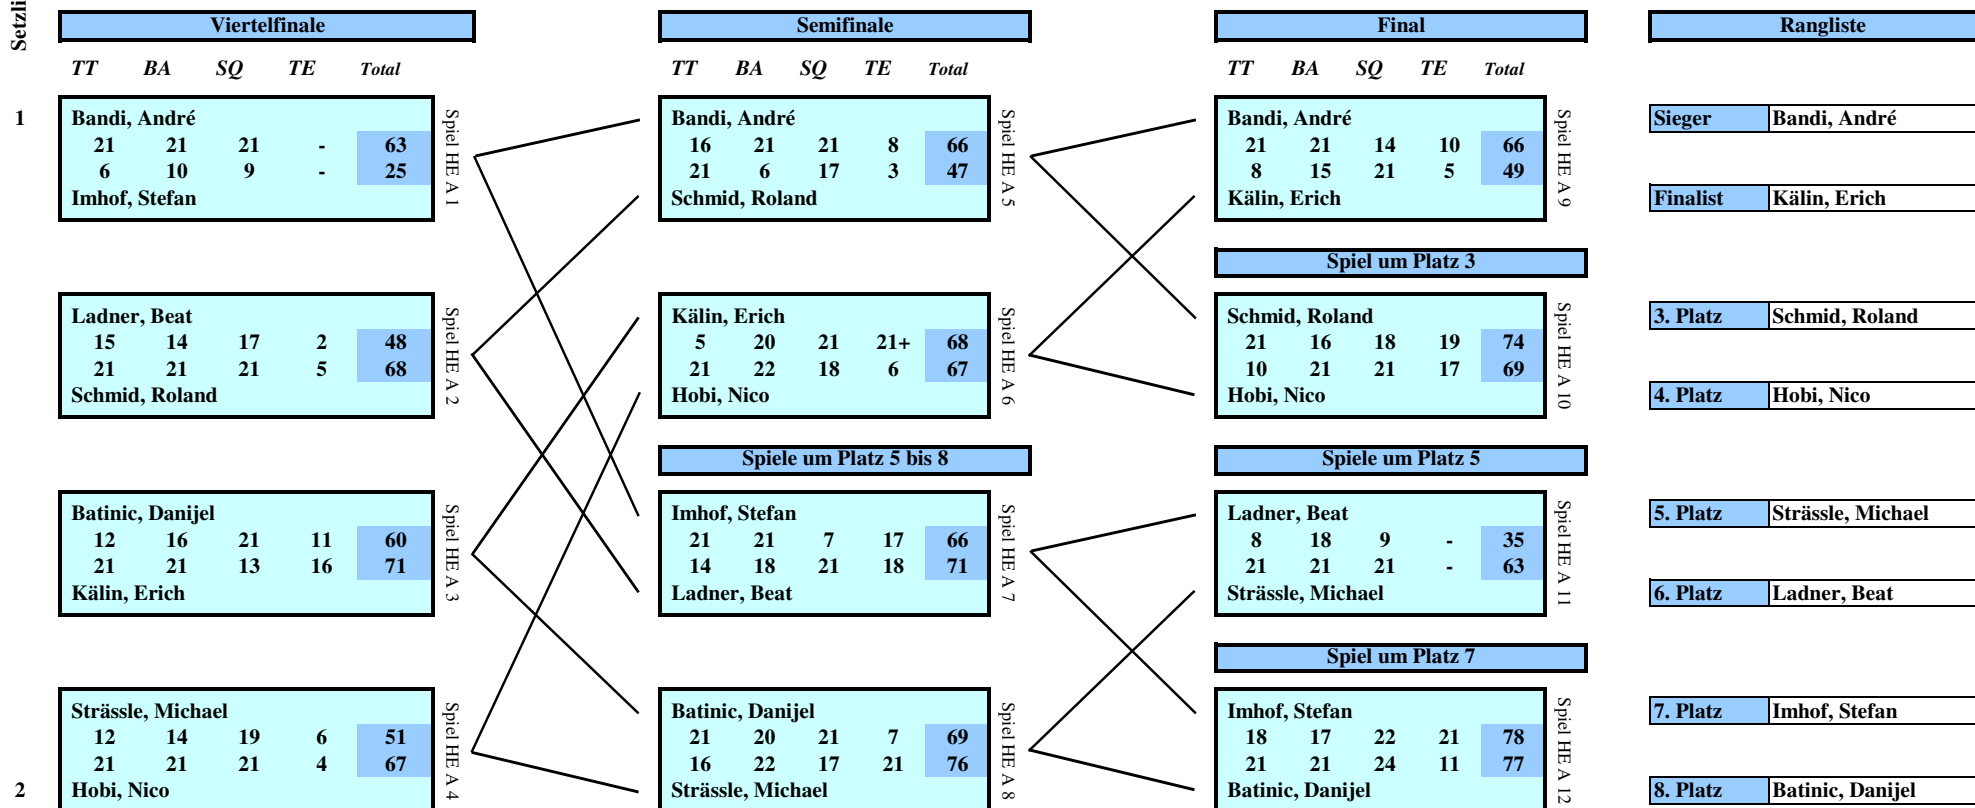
Setzli

Viertelfinale

*TT* *BA* *SQ* *TE* *Total*

1

Bandi, André

| 21 | 21 | 21 | - | 63 |
|---|---|---|---|---|
| 6 | 10 | 9 | - | 25 |

Imhof, Stefan

Spiel HE A 1

Ladner, Beat

| 15 | 14 | 17 | 2 | 48 |
|---|---|---|---|---|
| 21 | 21 | 21 | 5 | 68 |

Schmid, Roland

Spiel HE A 2

Batinic, Danijel

| 12 | 16 | 21 | 11 | 60 |
|---|---|---|---|---|
| 21 | 21 | 13 | 16 | 71 |

Kälin, Erich

Spiel HE A 3

Strässle, Michael

| 12 | 14 | 19 | 6 | 51 |
|---|---|---|---|---|
| 21 | 21 | 21 | 4 | 67 |

2

Hobi, Nico

Spiel HE A 4

Semifinale

*TT* *BA* *SQ* *TE* *Total*

Bandi, André

| 16 | 21 | 21 | 8 | 66 |
|---|---|---|---|---|
| 21 | 6 | 17 | 3 | 47 |

Schmid, Roland

Spiel HE A 5

Kälin, Erich

| 5 | 20 | 21 | 21+ | 68 |
|---|---|---|---|---|
| 21 | 22 | 18 | 6 | 67 |

Hobi, Nico

Spiel HE A 6

Spiele um Platz 5 bis 8

Imhof, Stefan

| 21 | 21 | 7 | 17 | 66 |
|---|---|---|---|---|
| 14 | 18 | 21 | 18 | 71 |

Ladner, Beat

Spiel HE A 7

Batinic, Danijel

| 21 | 20 | 21 | 7 | 69 |
|---|---|---|---|---|
| 16 | 22 | 17 | 21 | 76 |

Strässle, Michael

Spiel HE A 8

Final

*TT* *BA* *SQ* *TE* *Total*

Bandi, André

| 21 | 21 | 14 | 10 | 66 |
|---|---|---|---|---|
| 8 | 15 | 21 | 5 | 49 |

Kälin, Erich

Spiel HE A 9

Spiel um Platz 3

Schmid, Roland

| 21 | 16 | 18 | 19 | 74 |
|---|---|---|---|---|
| 10 | 21 | 21 | 17 | 69 |

Hobi, Nico

Spiel HE A 10

Spiele um Platz 5

Ladner, Beat

| 8 | 18 | 9 | - | 35 |
|---|---|---|---|---|
| 21 | 21 | 21 | - | 63 |

Strässle, Michael

Spiel HE A 11

Spiel um Platz 7

Imhof, Stefan

| 18 | 17 | 22 | 21 | 78 |
|---|---|---|---|---|
| 21 | 21 | 24 | 11 | 77 |

Batinic, Danijel

Spiel HE A 12

Rangliste

| Sieger | Bandi, André |
|---|---|
| Finalist | Kälin, Erich |
| 3. Platz | Schmid, Roland |
| 4. Platz | Hobi, Nico |
| 5. Platz | Strässle, Michael |
| 6. Platz | Ladner, Beat |
| 7. Platz | Imhof, Stefan |
| 8. Platz | Batinic, Danijel |